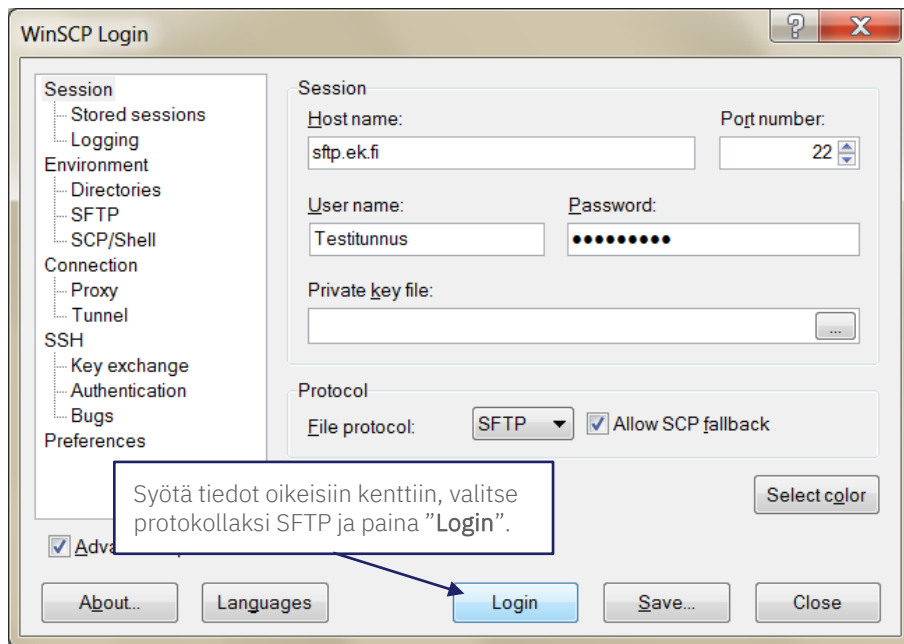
WinSCP Login

?
X

Session
Stored sessions
Logging
Environment
Directories
SFTP
SCP/Shell
Connection
Proxy
Tunnel
SSH
Key exchange
Authentication
Bugs
Preferences

Session
Host name:
sftp.ek.fi
Port number:
22
User name:
Testitunnus
Password:
●●●●●●●●●
Private key file:
...

Protocol
File protocol:
SFTP
Allow SCP fallback

Select color

Syötä tiedot oikeisiin kenttiin, valitse protokollaksi SFTP ja paina "Login".

Adva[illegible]

About...
Languages
Login
Save...
Close